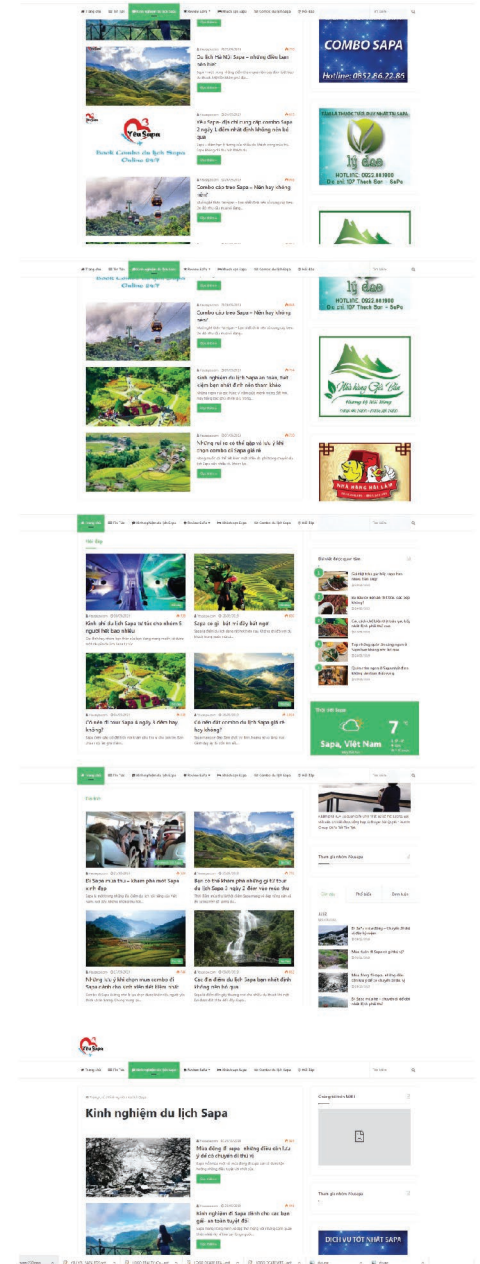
COMBO SAPA
Hotline: 0852.66.72.85

Du lịch Hà Nội Sapa – những điểm tham nên đến?

Yêu Sapa
Tour Combo du lịch Sapa Online 24/7

Yêu Sapa: địa chỉ cung cấp combo Sapa 2 ngày 1 đêm nhất định không nên bỏ qua

Combo cáp treo Sapa – Nên hay không nên?

lý dao
HOTLINE: 0822.661900

Combo cáp treo Sapa – Nên hay không nên?

Kinh nghiệm du lịch Sapa an toàn, tiết kiệm bạn nhất định nên tham khảo

Những nơi có thể giúp và lưu ý khi chọn combo di Sapa giá rẻ

Nhà hàng Gia Lâm

NHÀ HÀNG HẢI LÂM

Kinh nghiệm du lịch Sapa tự túc cho nhóm 5 người tiết bao nhiêu

Sapa có gì – bật mí đầy bất ngờ

Có nên đi tour Sapa 2 ngày 1 đêm hay không?

Có nên đặt combo du lịch Sapa giá rẻ hay không?

Sapa, Việt Nam
7°

Đi Sapa mùa thu – khám phá một Sapa kinh diệp

Bạn có thể khám phá những gì từ thực du lịch Sapa 2 ngày 2 đêm vào mùa thu

Những lưu ý khi chọn mua combo đi Sapa dành cho các bạn tiết kiệm

Các địa điểm du lịch Sapa bạn nhất định không nên bỏ qua

Yêu Sapa

Kinh nghiệm du lịch Sapa

Mùa đông đi sapa - những điều cần lưu ý để có chuyến đi thú vị

Kinh nghiệm đi Sapa dành cho các bạn gái - an toàn tuyệt đối

DỊCH VỤ TỐT NHẤT SAPA